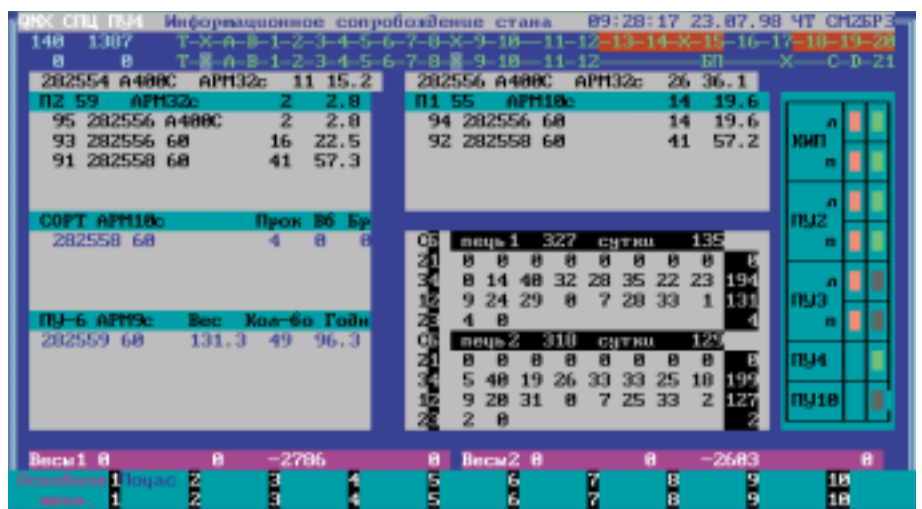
ОМК СПЦ ПУ4 Информационное сопровождение стана 09:28:17 23.07.98 ЧТ СМ2БР3
140 1307 Т-Х-А-В-1-2-3-4-5-6-7-8-Х-9-10—11-12-13-14-Х-15—16-17-18-19-20
0 0 Т-Х-А-В-1-2-3-4-5-6-7-8-Х-9-10—11-12 БП Х С-D-21

282554 А400С АРМ32с 11 15.2
П2 59 АРМ32с 2 2.8
95 282556 А400С 2 2.8
93 282556 60 16 22.5
91 282558 60 41 57.3

282556 А400С АРМ32с 26 36.1
П1 55 АРМ10с 14 19.6
94 282556 60 14 19.6
92 282558 60 41 57.2

КИП л м
ПУ2 л м
ПУ3 л м
ПУ4
ПУ10

СОРТ АРМ10с Прок Вб Бр
282558 60 4 0 0

ПУ-6 АРМ9с Вес Кол-во Годн
282559 60 131.3 49 96.3

С6 печь1 327 сутки 135
21 0 0 0 0 0 0 0 0 0
34 0 14 40 32 28 35 22 23 194
15 9 24 29 0 7 28 33 1 131
26 4 0 4
С6 печь2 318 сутки 129
21 0 0 0 0 0 0 0 0 0
34 5 40 19 26 33 33 25 18 199
15 9 20 31 0 7 25 33 2 127
26 2 0 2

Весы1 0 0 -2786 0 Весы2 0 0 -2603 0
Основное 1 Поцас 2 3 4 5 6 7 8 9 10
меню. 1 2 3 4 5 6 7 8 9 10